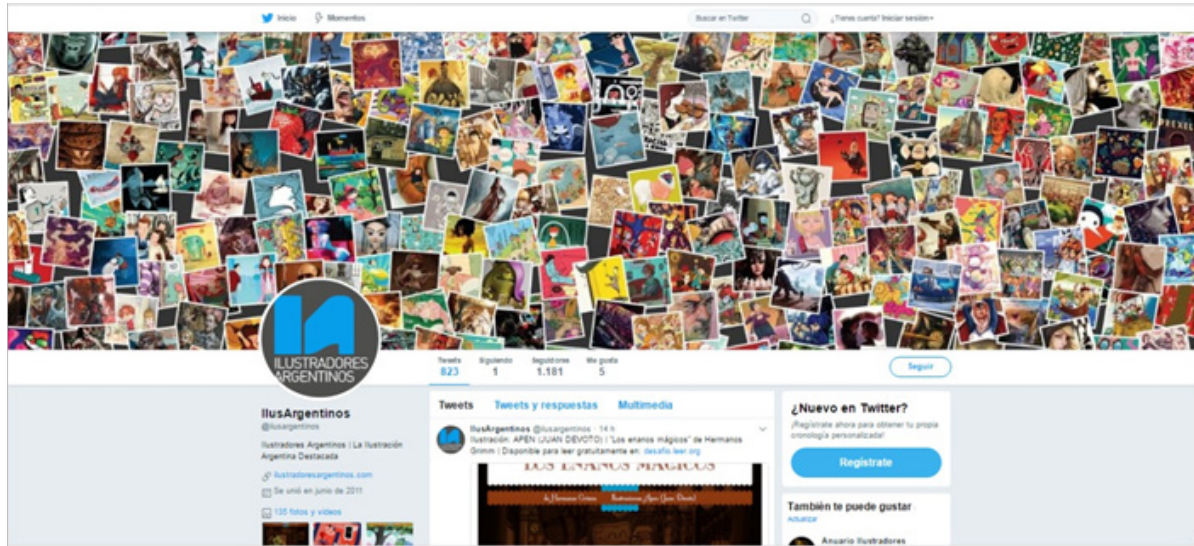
Inicio Momentos

Buscar en Twitter

¿Tienes cuenta? Iniciar sesión

ILUSTRADORES ARGENTINOS

Tweets 823
Siguiendo 1
Seguidores 1.181
Me gusta 5

Seguir

IlusArgentinos
@ilusargentinos

Ilustradores Argentinos | La Ilustración Argentina Destacada

ilustradoresargentinos.com

Se unió en junio de 2011

135 fotos y videos

Tweets
Tweets y respuestas
Multimedia

IlusArgentinos @ilusargentinos · 14 h
Ilustración: APEN (JUAN DEVOTO) | "Los enanos mágicos" de Hermanos Grimm | Disponible para leer gratuitamente en: desafio.leer.org

LOS ENANOS MÁGICOS

de Hermanos Grimm Ilustraciones Apen (Juan Devoto)

¿Nuevo en Twitter?

¡Regístrate ahora para obtener tu propia cronología personalizada!

Regístrate

También te puede gustar
Actualizar

Anuario Ilustradores